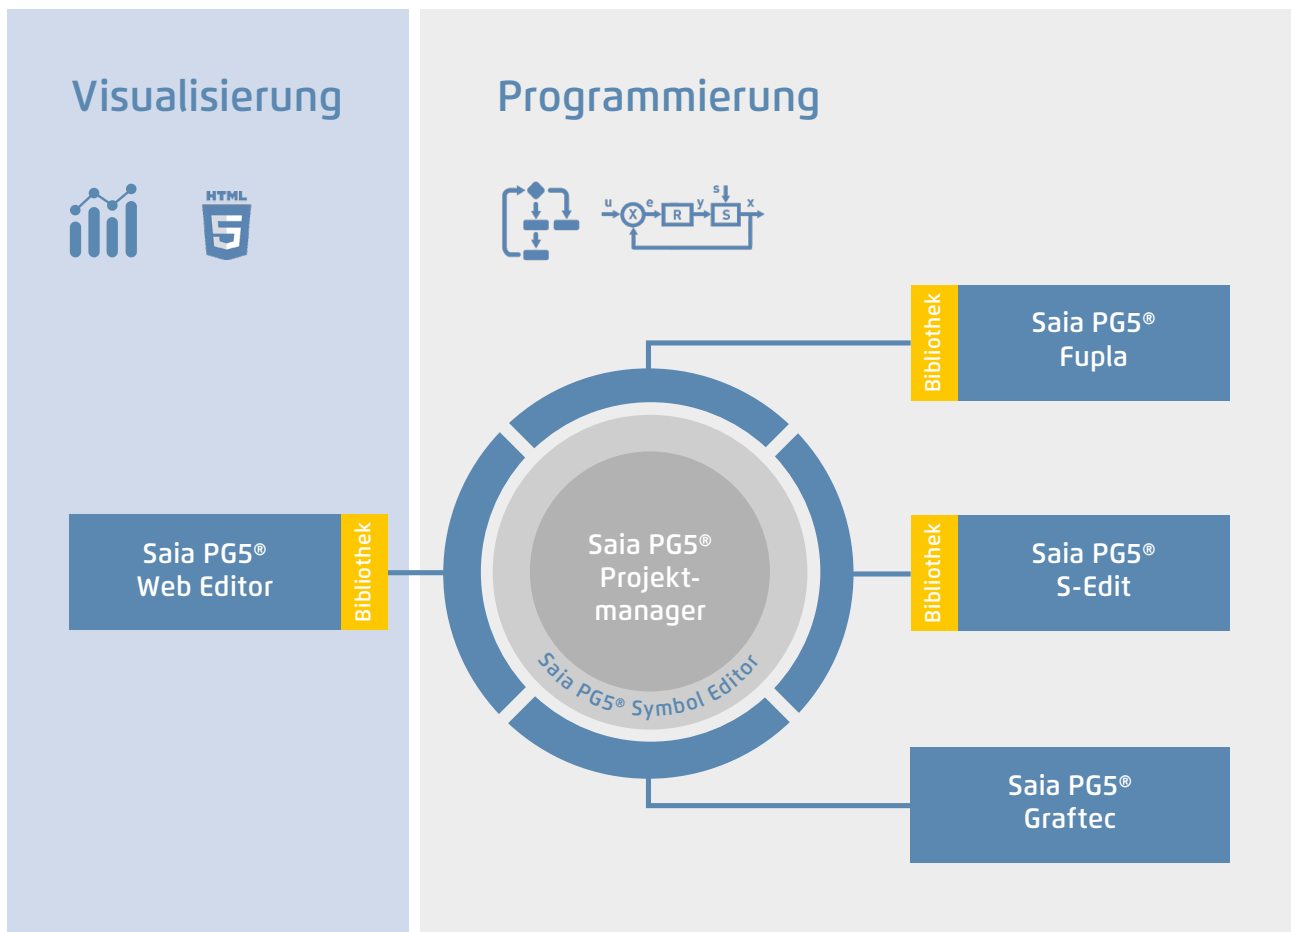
Visualisierung

HTML
5

Programmierung

u X e R y s S x

Bibliothek
Saia PG5®
Fupla

Saia PG5®
Web Editor
Bibliothek

Saia PG5®
Projekt-
manager

Saia PG5® Symbol Editor

Bibliothek
Saia PG5®
S-Edit

Saia PG5®
Graftec